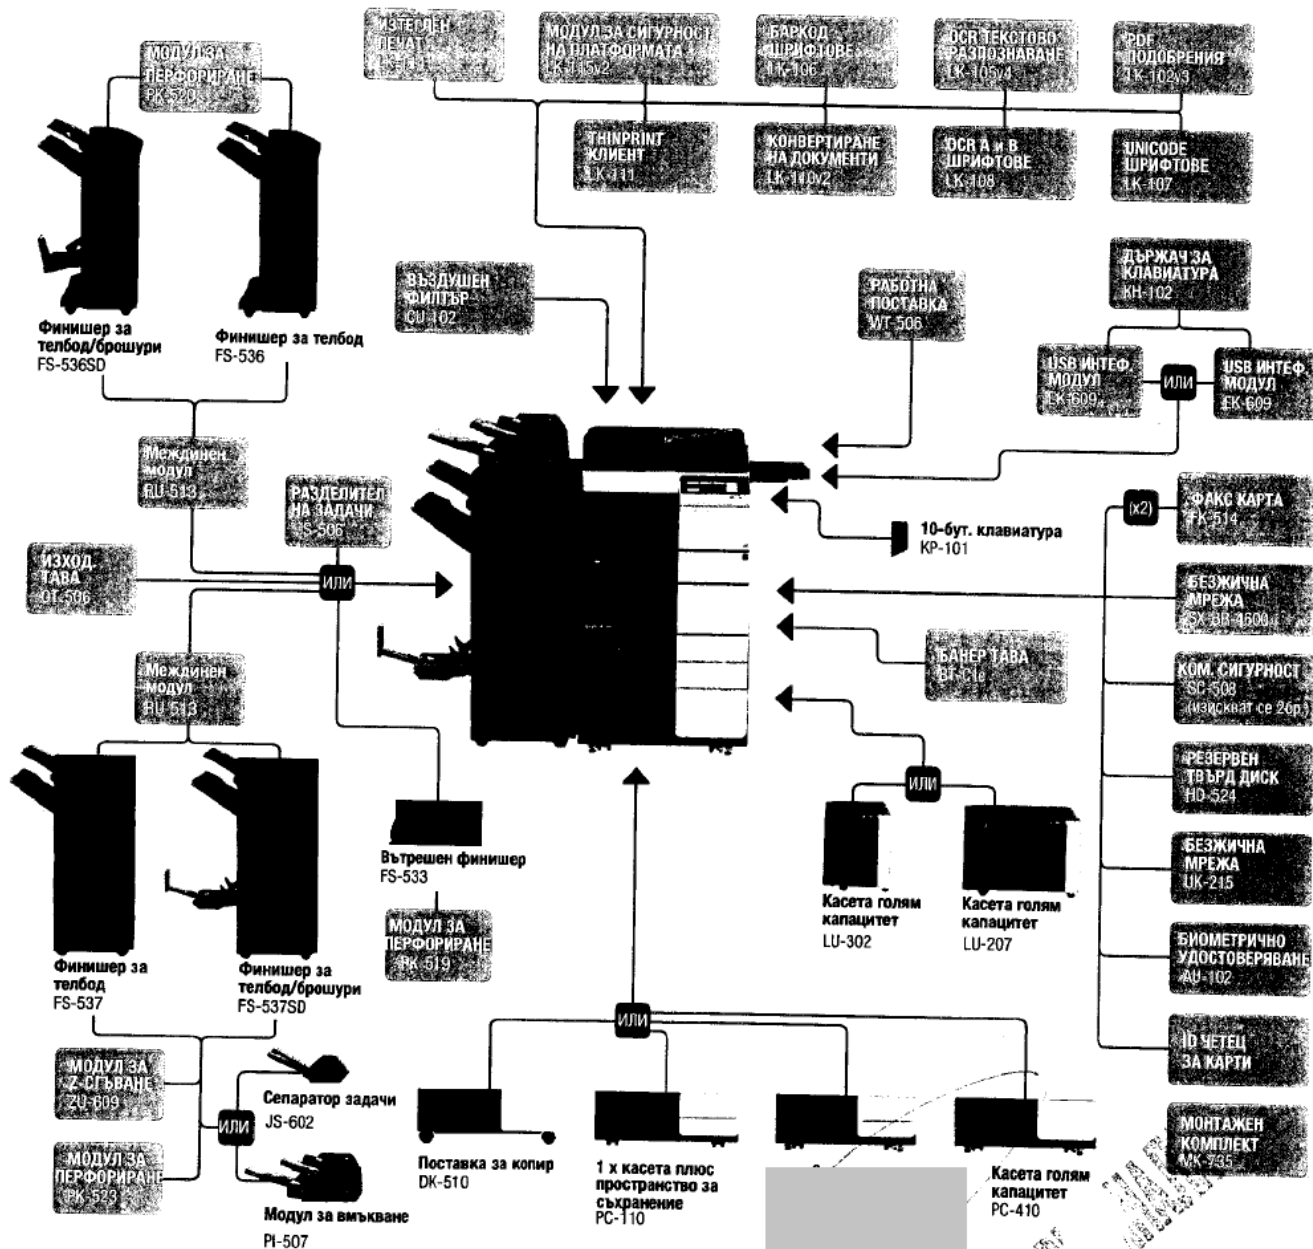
МОДУЛ ЗА ПЕРФОРИРАНЕ PK-520

ИЗТЕГЛЕН ПЕЧАТ LK-114

МОДУЛ ЗА СИГУРНОСТ НА ПЛАТФОРМАТА LK-115v2

БАРКОД ШРИФТОВЕ LK-106

OCR ТЕКСТОВО РАЗПОЗНАВАНЕ LK-105v4

PDF ПОДОБРЕНИЯ LK-102v3

THINPRINT КЛИЕНТ LK-111

КОНВЕРТИРАНЕ НА ДОКУМЕНТИ LK-110v2

OCR A и B ШРИФТОВЕ LK-108

UNICODE ШРИФТОВЕ LK-107

ВЪЗДУШЕН ФИЛТЪР CU-102

РАБОТНА ПОСТАВКА WT-506

ДЪРЖАЧ ЗА КЛАВИАТУРА KH-102

Финишер за телбод/брошури FS-536SD

Финишер за телбод FS-536

USB ИНТЕФ. МОДУЛ EK-609

ИЛИ

USB ИНТЕФ. МОДУЛ EK-609

Междинен модул RU-513

РАЗДЕЛИТЕЛ НА ЗАДАЧИ JS-506

10-бут. клавиатура KP-101

(x2)

ФАКС КАРТА FK-514

ИЗХОД. ТАВА OT-506

ИЛИ

БЕЗЖИЧНА МРЕЖА SX-BR-4600

Междинен модул RU-513

БАНЕР ТАВА BT-C1e

КОМ. СИГУРНОСТ SC-508 (изискват се 2бр.)

ИЛИ

РЕЗЕРВЕН ТВЪРД ДИСК HD-524

Вътрешен финишер FS-533

Касета голям капацитет LU-302

Касета голям капацитет LU-207

БЕЗЖИЧНА МРЕЖА UK-215

МОДУЛ ЗА ПЕРФОРИРАНЕ PK-519

БИОМЕТРИЧНО УДОСТОВЕРЯВАНЕ AU-102

Финишер за телбод FS-537

Финишер за телбод/брошури FS-537SD

ИЛИ

ID ЧЕТЕЦ ЗА КАРТИ

МОДУЛ ЗА Z-СГЪВАНЕ ZU-609

Сепаратор задачи JS-602

ИЛИ

МОДУЛ ЗА ПЕРФОРИРАНЕ PK-523

МОНТАЖЕН КОМПЛЕКТ MK-735

Поставка за копир DK-510

1 х касета плюс пространство за съхранение PC-110

Касета голям капацитет PC-410

Модул за вмъкване PI-507